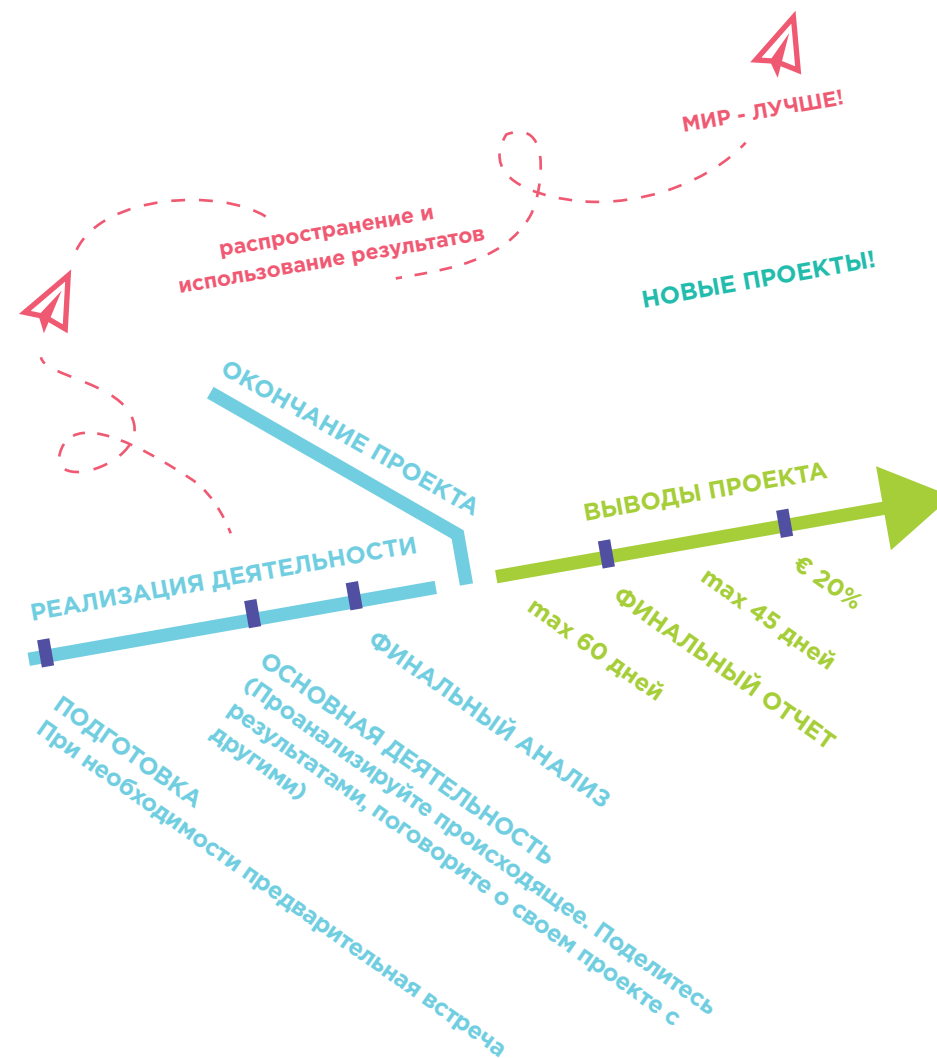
МИР - ЛУЧШЕ!

распространение и использование результатов

НОВЫЕ ПРОЕКТЫ!

ОКОНЧАНИЕ ПРОЕКТА

ВЫВОДЫ ПРОЕКТА

РЕАЛИЗАЦИЯ ДЕЯТЕЛЬНОСТИ

€ 20%

max 45 дней

ФИНАЛЬНЫЙ ОТЧЕТ

max 60 дней

ФИНАЛЬНЫЙ АНАЛИЗ

ОСНОВНАЯ ДЕЯТЕЛЬНОСТЬ
(Проанализируйте происходящее. Поделитесь результатами, поговорите о своем проекте с другими)

ПОДГОТОВКА
При необходимости предварительная встреча